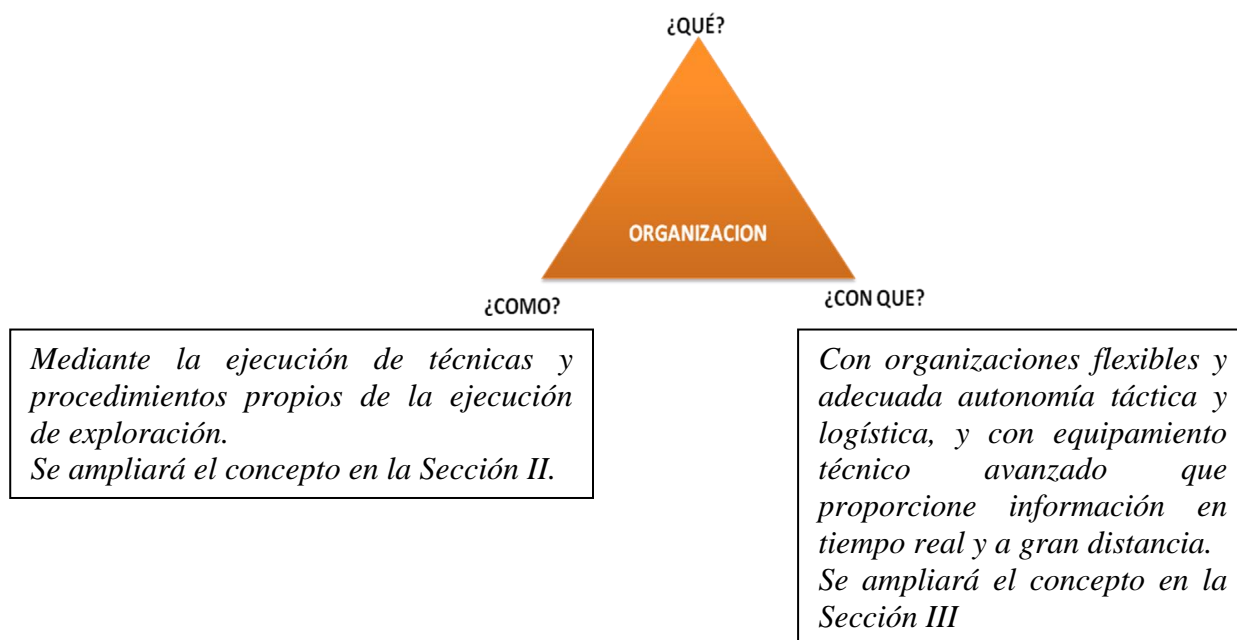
¿QUÉ?

ORGANIZACION

¿COMO?

¿CON QUE?

Mediante la ejecución de técnicas y procedimientos propios de la ejecución de exploración.
Se ampliará el concepto en la Sección II.

Con organizaciones flexibles y adecuada autonomía táctica y logística, y con equipamiento técnico avanzado que proporcione información en tiempo real y a gran distancia.
Se ampliará el concepto en la Sección III